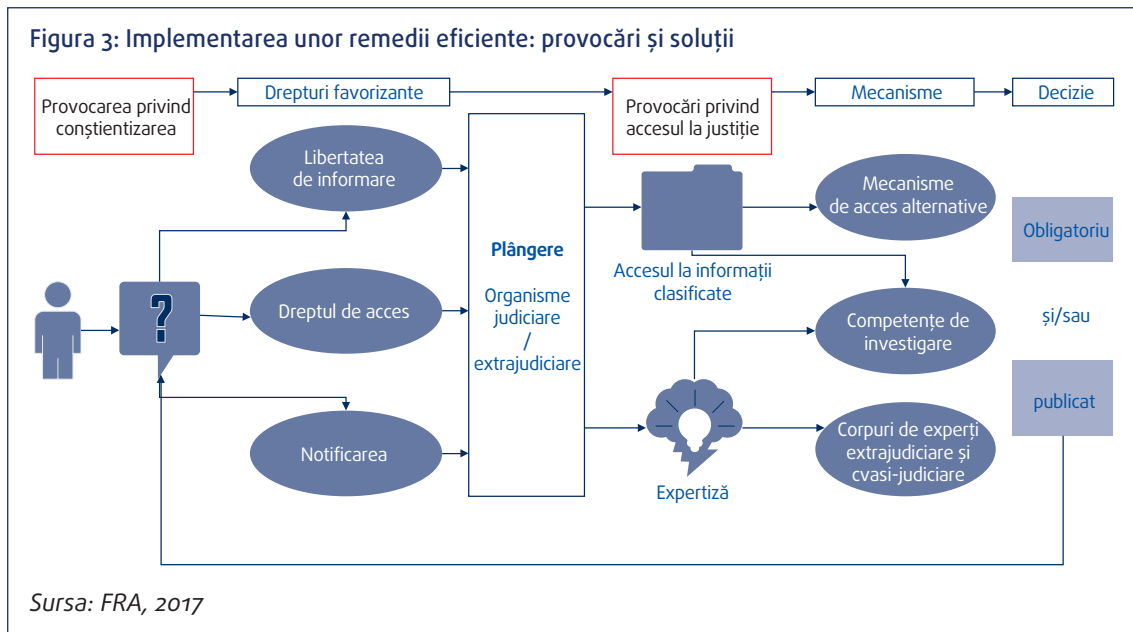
Figura 3: Implementarea unor remedii eficiente: provocări și soluții

Provocarea privind conștientizarea

Drepturi favorizante

Provocări privind accesul la justiție

Mecanisme

Decizie

Libertatea de informare

Dreptul de acces

Notificarea

?

Plângere

Organisme judiciare / extrajudiciare

Accesul la informații clasificate

Expertiză

Mecanisme de acces alternative

Competențe de investigare

Corpuri de experți extrajudiciare și cvasi-judiciare

Obligatoriu

și/sau

publicat

Sursa: FRA, 2017